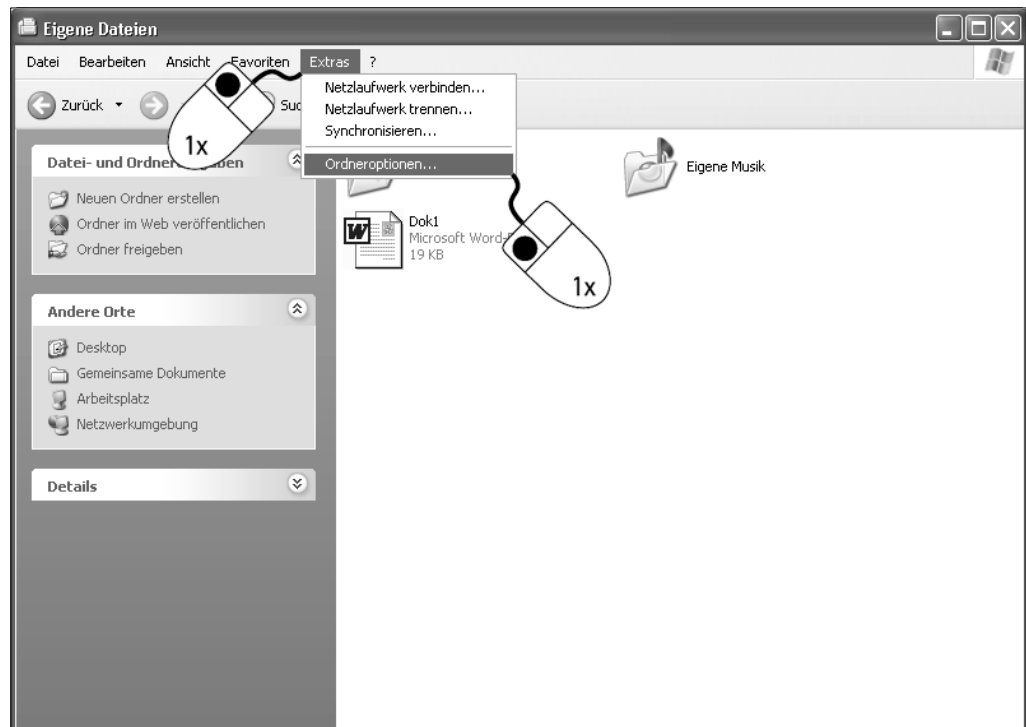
Eigene Dateien

Datei Bearbeiten Ansicht Favoriten Extras ?

Zurück Suc

Netzlaufwerk verbinden...
Netzlaufwerk trennen...
Synchronisieren...
Ordneroptionen...

1x

Datei- und Ordner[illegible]ben

Neuen Ordner erstellen
Ordner im Web veröffentlichen
Ordner freigeben

Eigene Musik

Dok1
Microsoft Word-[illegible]
19 KB

1x

Andere Orte

Desktop
Gemeinsame Dokumente
Arbeitsplatz
Netzwerkumgebung

Details